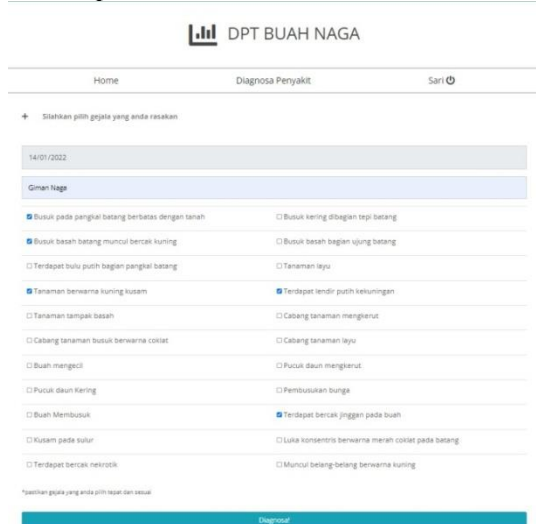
DPT BUAH NAGA

Home

Diagnosa Penyakit

Sari

+ Silahkan pilih gejala yang anda rasakan

14/01/2022

Giman Naga

| | |
|---|---|
| ☑ Busuk pada pangkal batang berbatas dengan tanah | ☐ Busuk kering dibagian tepi batang |
| ☑ Busuk basah batang muncul bercak kuning | ☐ Busuk basah bagian ujung batang |
| ☐ Terdapat bulu putih bagian pangkal batang | ☐ Tanaman layu |
| ☑ Tanaman berwarna kuning kusam | ☑ Terdapat lendir putih kekuningan |
| ☐ Tanaman tampak basah | ☐ Cabang tanaman mengkerut |
| ☐ Cabang tanaman busuk berwarna coklat | ☐ Cabang tanaman layu |
| ☐ Buah mengecil | ☐ Pucuk daun mengkerut |
| ☐ Pucuk daun Kering | ☐ Pembusukan bunga |
| ☐ Buah Membusuk | ☑ Terdapat bercak jinggen pada buah |
| ☐ Kusam pada sulur | ☐ Luka konsentris berwarna merah coklat pada batang |
| ☐ Terdapat bercak nekrotik | ☐ Muncul belang-belang berwarna kuning |

*pastikan gejala yang anda pilih tepat dan sesuai

Diagnosa!